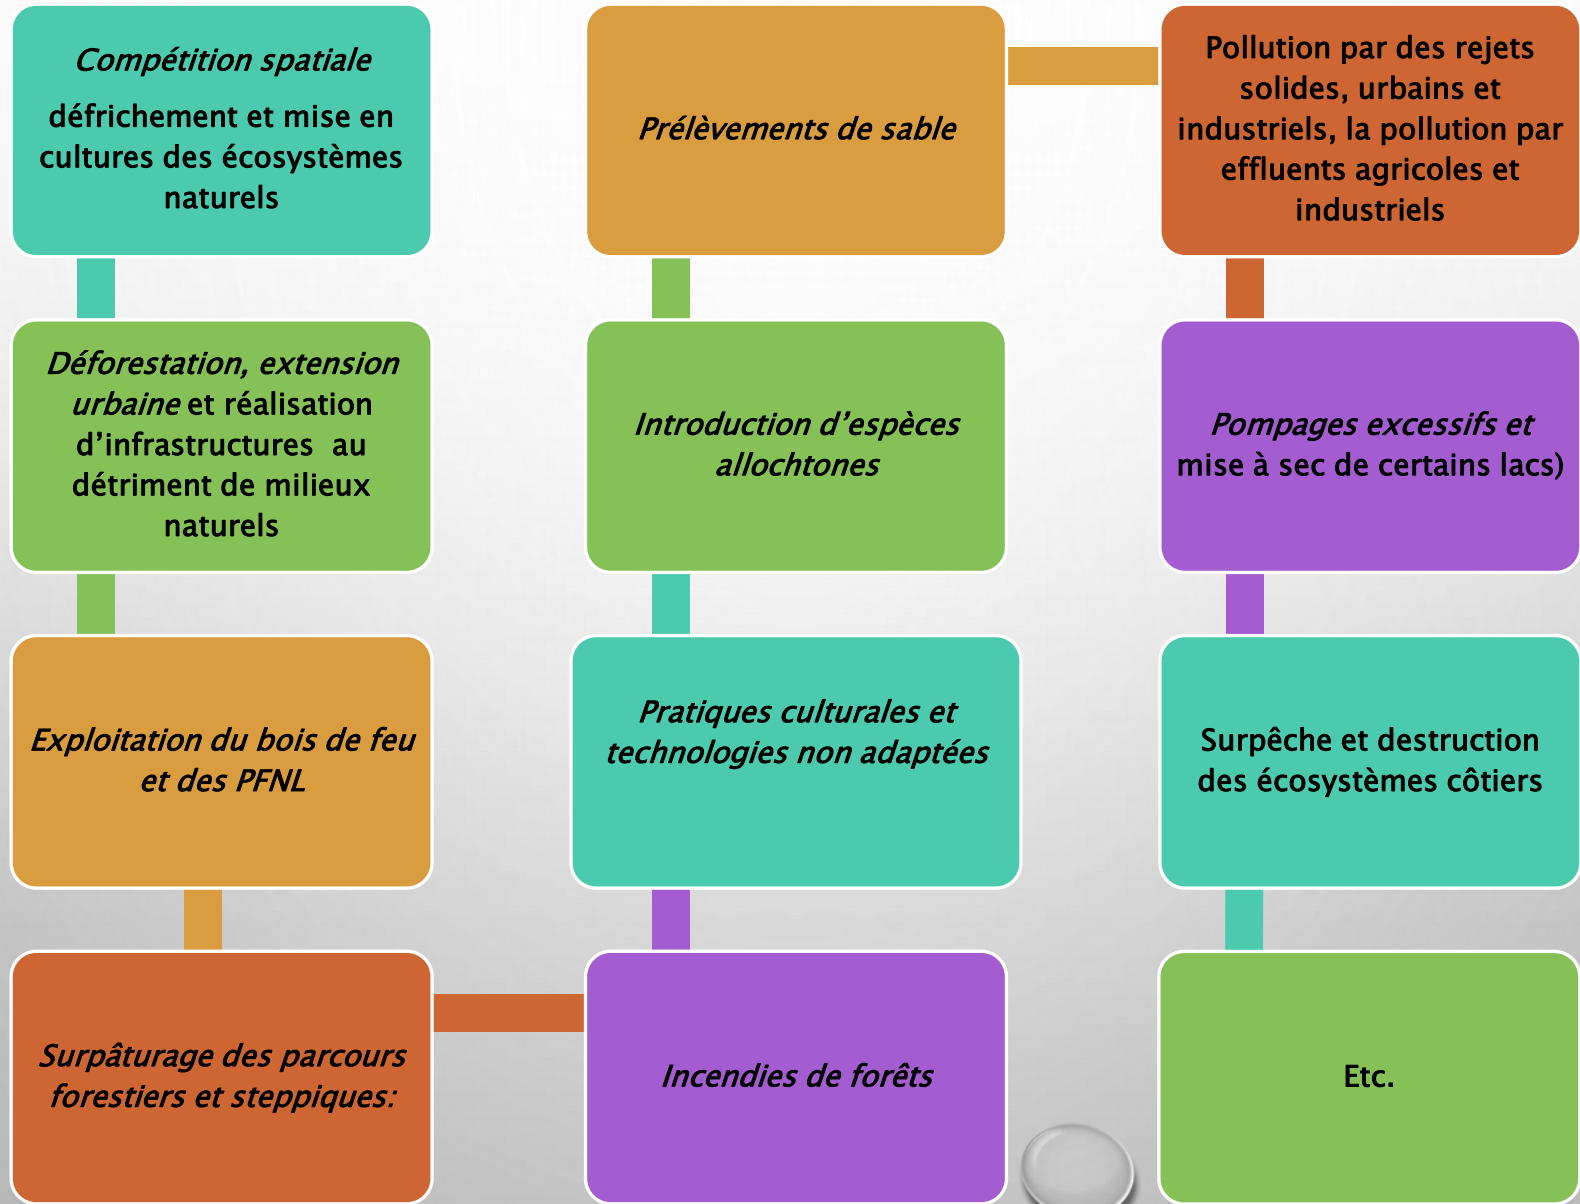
Compétition spatiale
défrichement et mise en cultures des écosystèmes naturels

Déforestation, extension urbaine et réalisation d'infrastructures au détriment de milieux naturels

Exploitation du bois de feu et des PFNL

Surpâturage des parcours forestiers et steppiques:

Incendies de forêts

Pratiques culturales et technologies non adaptées

Introduction d'espèces allochtones

Prélèvements de sable

Pollution par des rejets solides, urbains et industriels, la pollution par effluents agricoles et industriels

Pompages excessifs et mise à sec de certains lacs)

Surpêche et destruction des écosystèmes côtiers

Etc.